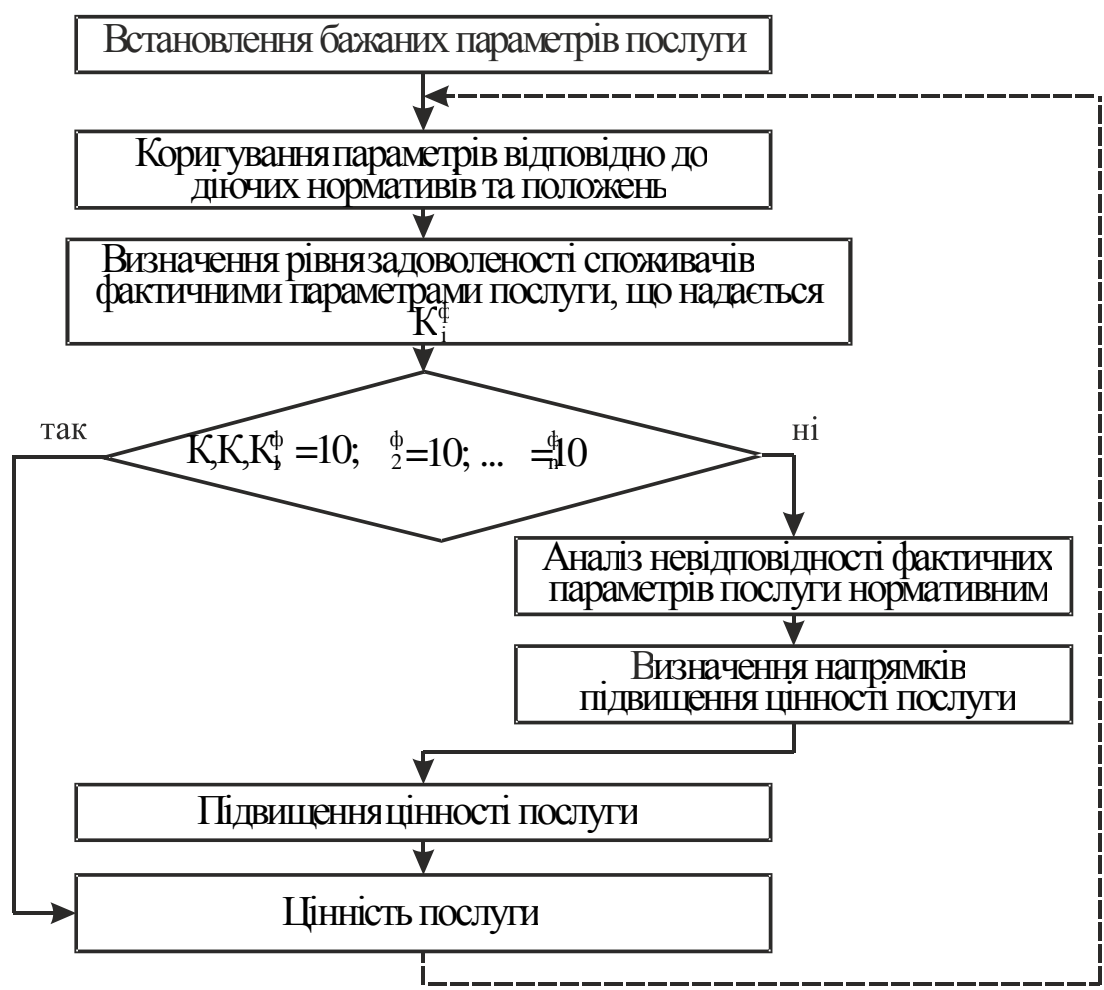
Встановлення бажаних параметрів послуги

Коригування параметрів відповідно до діючих нормативів та положень

Визначення рівня задоволеності споживачів фактичними параметрами послуги, що надається $K_i^ф$

так

$K_1^ф=10;\ K_2^ф=10;\ ...\ K_n^ф=10$

ні

Аналіз невідповідності фактичних параметрів послуги нормативним

Визначення напрямків підвищення цінності послуги

Підвищення цінності послуги

Цінність послуги